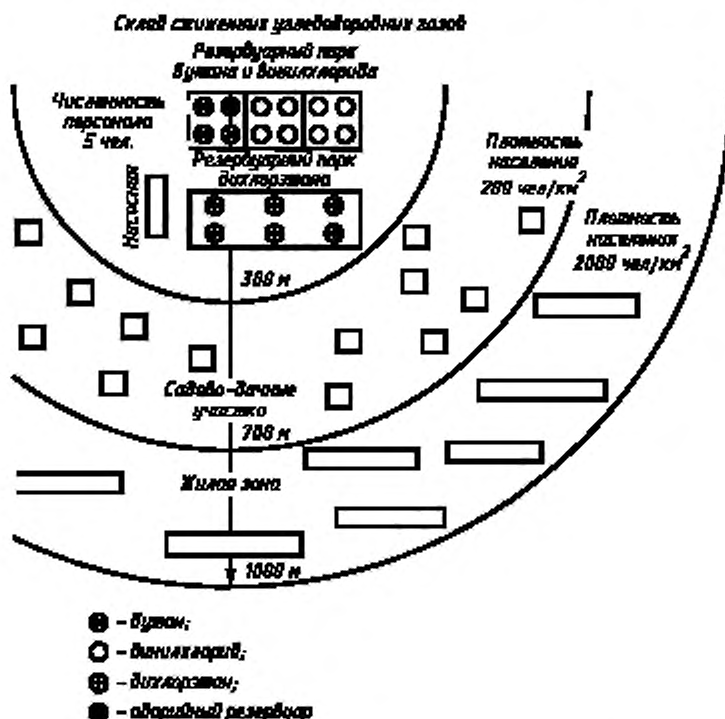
Склад сжиженных углеводородных газов

Резервуарный парк бутана и винилхлорида

Численность персонала 5 чел.

Резервуарный парк дихлорэтана

Насосная

Плотность населения 200 чел/км$^2$

Плотность населения 2000 чел/км$^2$

300 м

Садово-дачные участки

700 м

Жилая зона

1000 м

– бутан;

– винилхлорид;

– дихлорэтан;

– аварийный резервуар